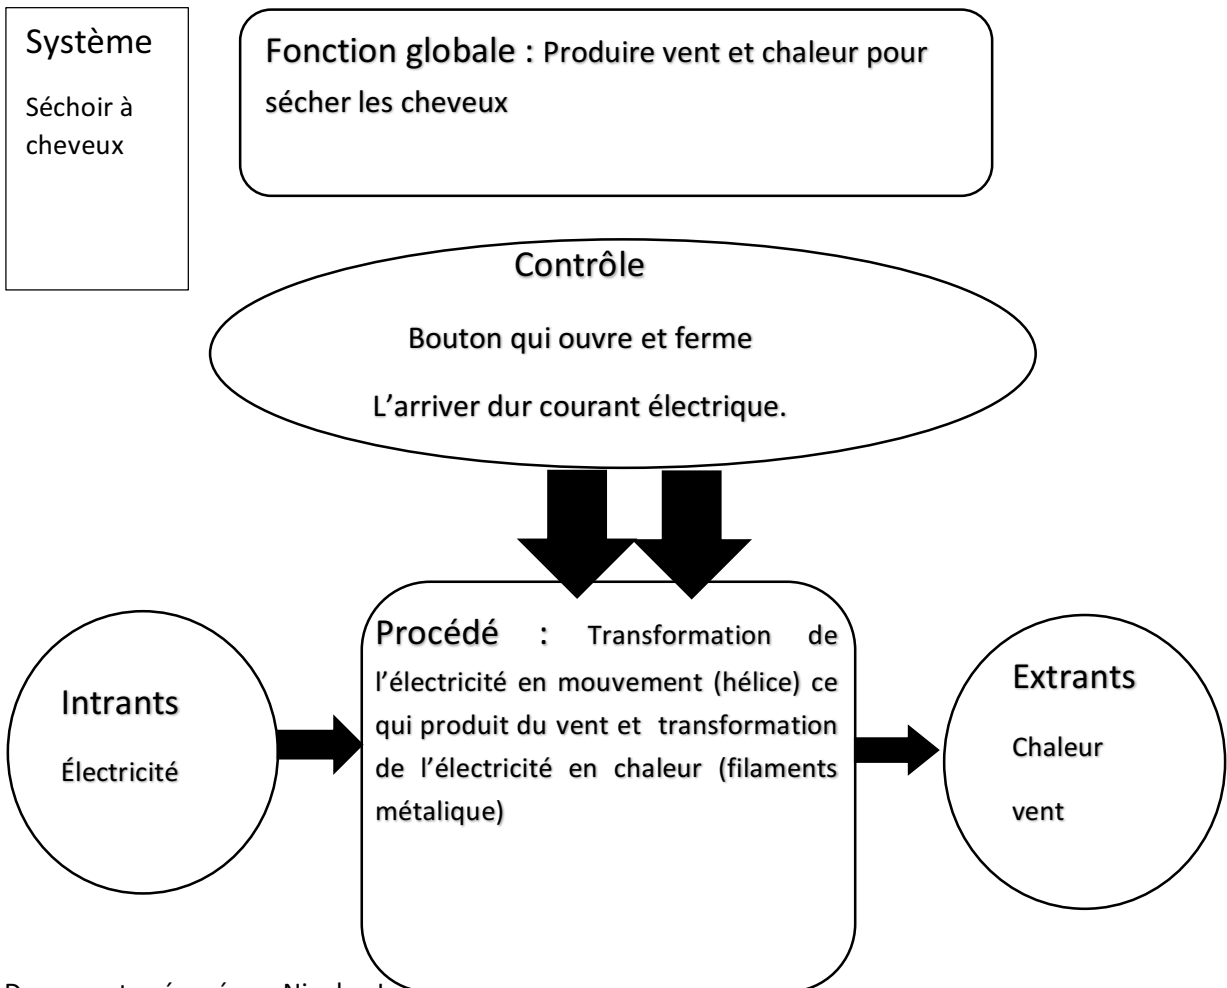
Système

Séchoir à cheveux

Fonction globale : Produire vent et chaleur pour sécher les cheveux

Contrôle

Bouton qui ouvre et ferme

L'arriver dur courant électrique.

Intrants

Électricité

Procédé : Transformation de l'électricité en mouvement (hélice) ce qui produit du vent et transformation de l'électricité en chaleur (filaments métalique)

Extrants

Chaleur

vent

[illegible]